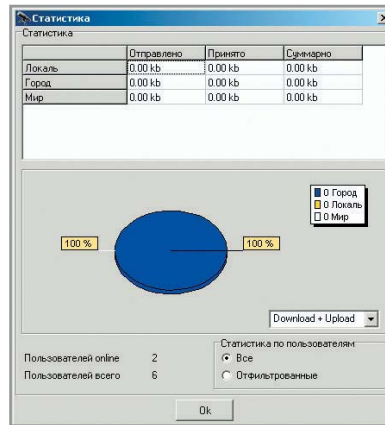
Статистика

Статистика

|  | Отправлено | Принято | Суммарно |
|---|---|---|---|
| Локаль | 0.00 kb | 0.00 kb | 0.00 kb |
| Город | 0.00 kb | 0.00 kb | 0.00 kb |
| Мир | 0.00 kb | 0.00 kb | 0.00 kb |

0 Город
0 Локаль
0 Мир

100 %

100 %

Download + Upload

Статистика по пользователям
Все
Отфильтрованные

Пользователей online 2
Пользователей всего 6

Ok